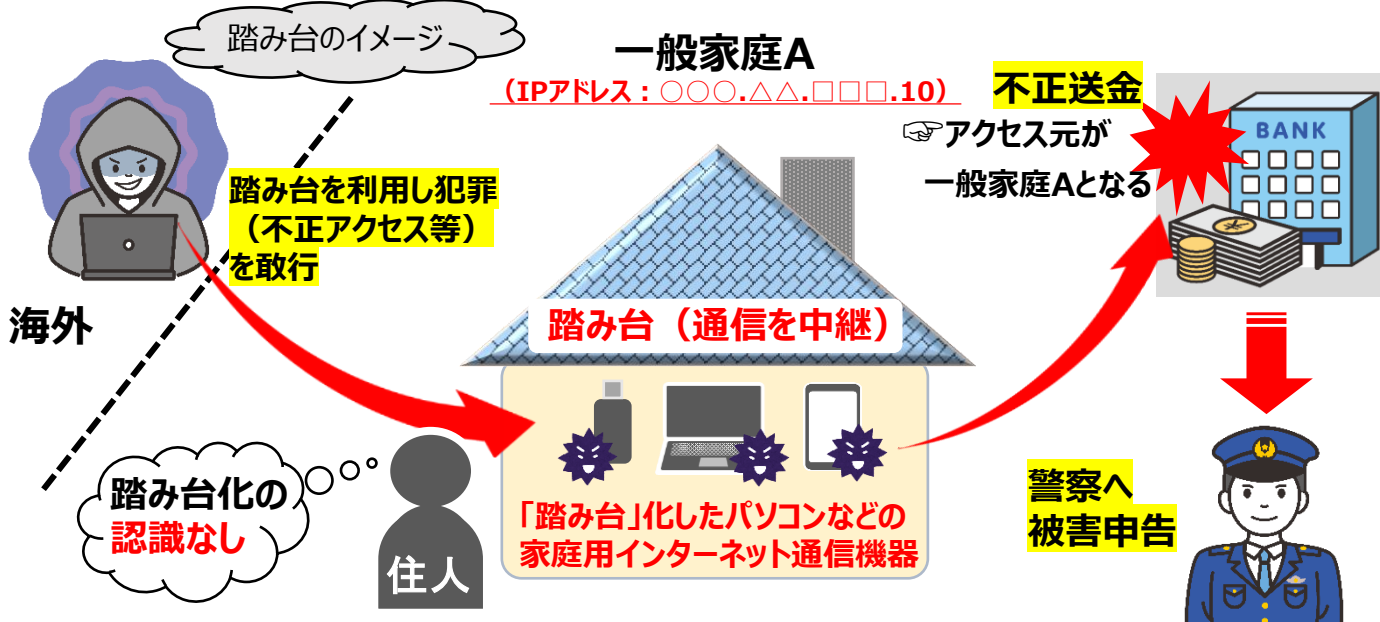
踏み台のイメージ

一般家庭A
（IPアドレス：○○○.△△.□□□.10）

不正送金

BANK

☞アクセス元が
一般家庭Aとなる

踏み台を利用し犯罪
（不正アクセス等）
を敢行

海外

踏み台（通信を中継）

「踏み台」化したパソコンなどの
家庭用インターネット通信機器

踏み台化の
認識なし

住人

警察へ
被害申告